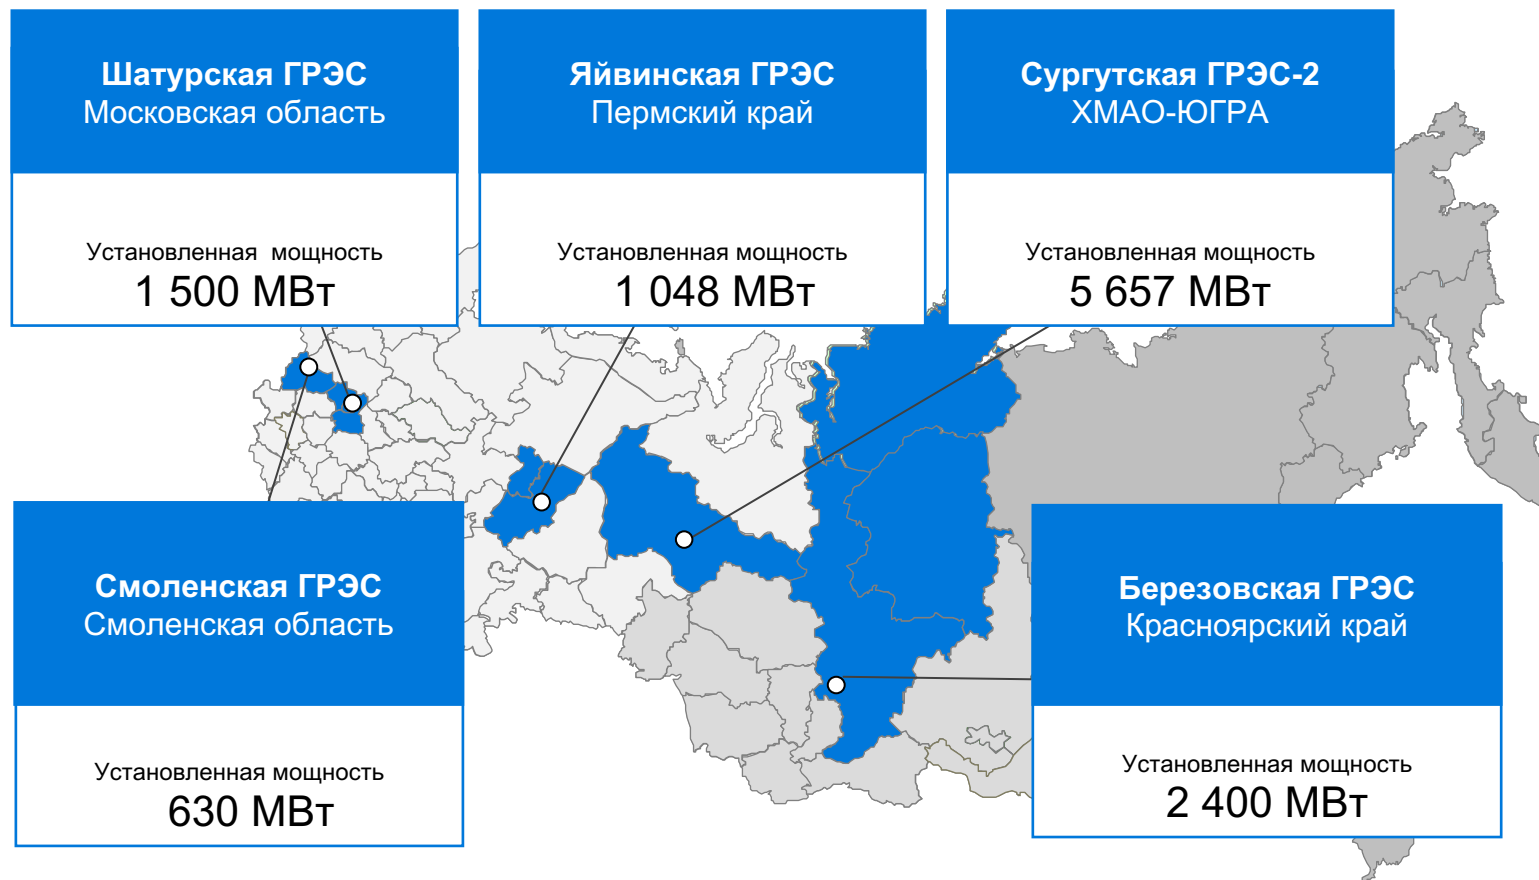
Шатурская ГРЭС
Московская область

Установленная мощность
1 500 МВт

Яйвинская ГРЭС
Пермский край

Установленная мощность
1 048 МВт

Сургутская ГРЭС-2
ХМАО-ЮГРА

Установленная мощность
5 657 МВт

Смоленская ГРЭС
Смоленская область

Установленная мощность
630 МВт

Березовская ГРЭС
Красноярский край

Установленная мощность
2 400 МВт